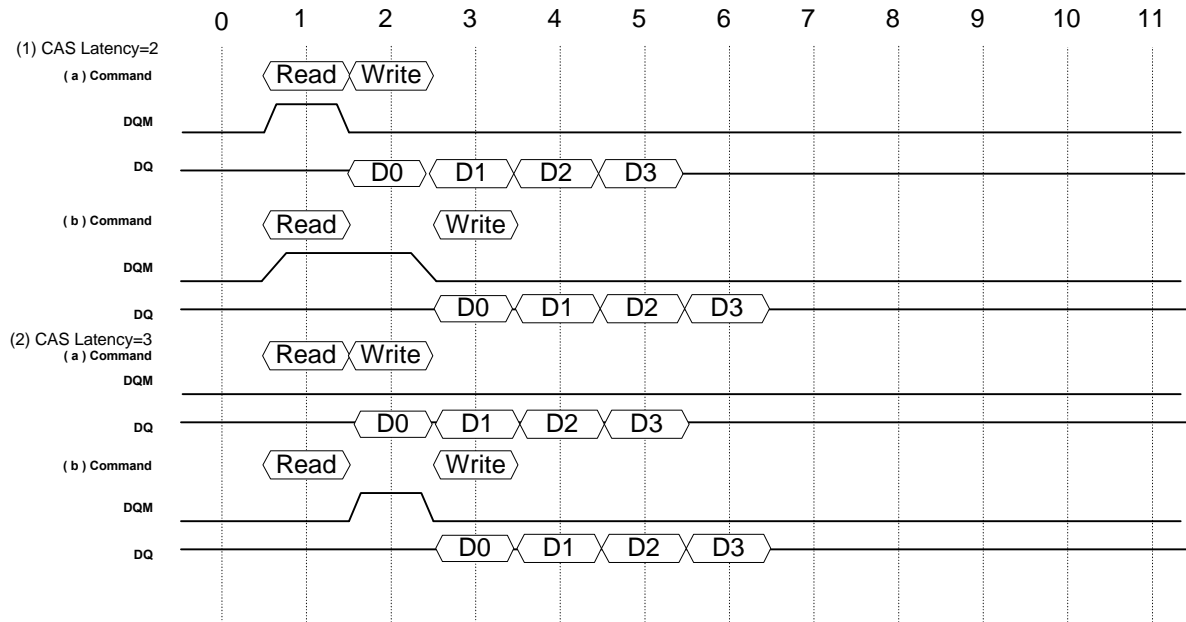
0 1 2 3 4 5 6 7 8 9 10 11

(1) CAS Latency=2

( a ) Command Read Write

DQM

DQ D0 D1 D2 D3

( b ) Command Read Write

DQM

DQ D0 D1 D2 D3

(2) CAS Latency=3

( a ) Command Read Write

DQM

DQ D0 D1 D2 D3

( b ) Command Read Write

DQM

DQ D0 D1 D2 D3